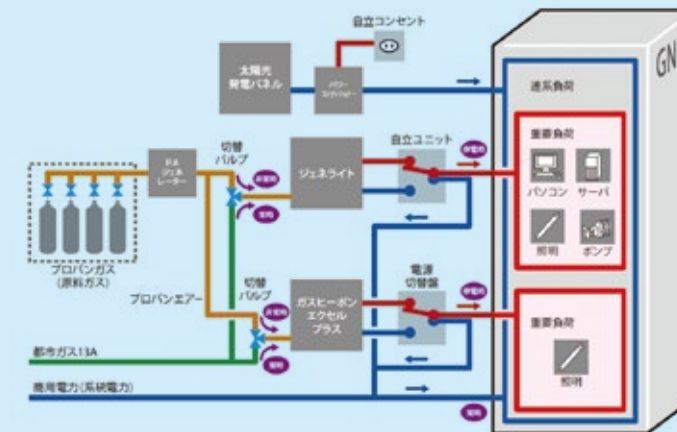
自立コンセント

太陽光発電パネル

パワーコンディショナー

GN

連系負荷

PA ジェネレーター

切替バルブ

ジェネライト

自立ユニット

停電時

非常時

平常時

重要負荷

パソコン

サーバ

照明

ポンプ

プロパンガス(原料ガス)

プロパンエアー

切替バルブ

非常時

平常時

ガスヒーポンエクセルプラス

電源切替盤

停電時

重要負荷

照明

都市ガス13A

商用電力(系統電力)

平常時